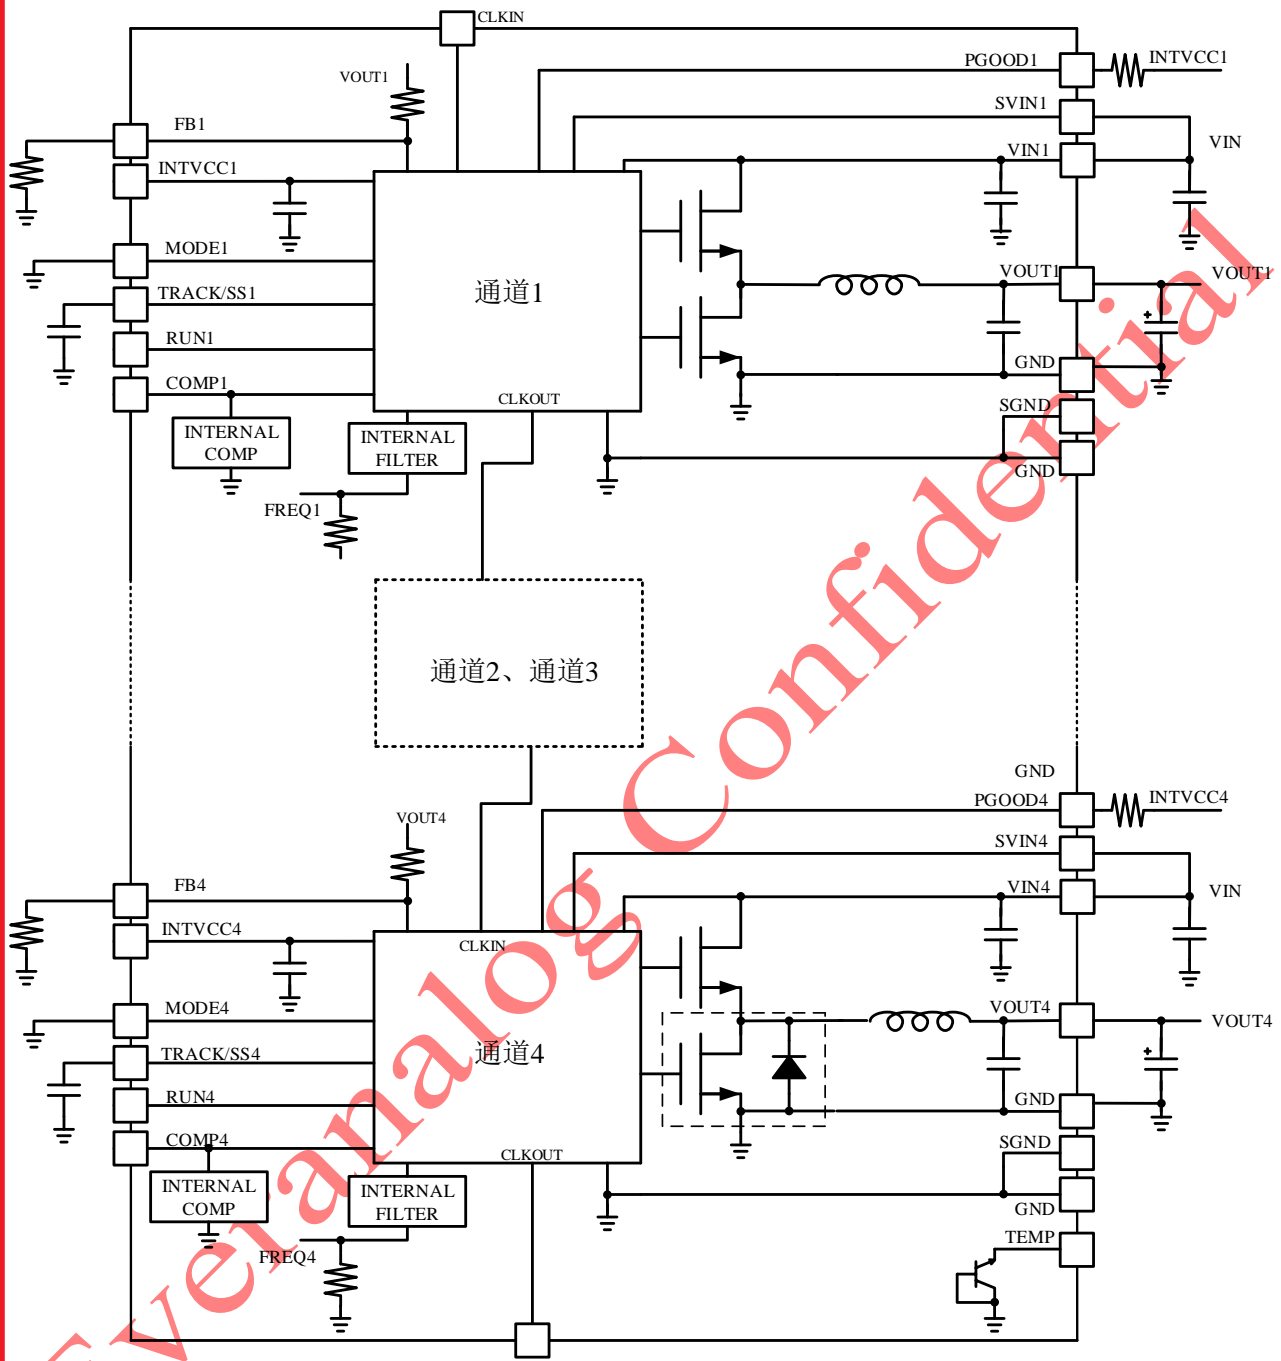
CLKIN

VOUT1

PGOOD1

INTVCC1

SVIN1

VIN

VIN1

FB1

INTVCC1

MODE1

TRACK/SS1

RUN1

COMP1

通道1

VOUT1

VOUT1

GND

CLKOUT

SGND

INTERNAL COMP

INTERNAL FILTER

GND

FREQ1

通道2、通道3

GND

PGOOD4

INTVCC4

SVIN4

VOUT4

VIN4

VIN

FB4

INTVCC4

CLKIN

MODE4

VOUT4

VOUT4

TRACK/SS4

通道4

RUN4

GND

COMP4

CLKOUT

SGND

INTERNAL COMP

INTERNAL FILTER

GND

FREQ4

TEMP

veranalog Confidential